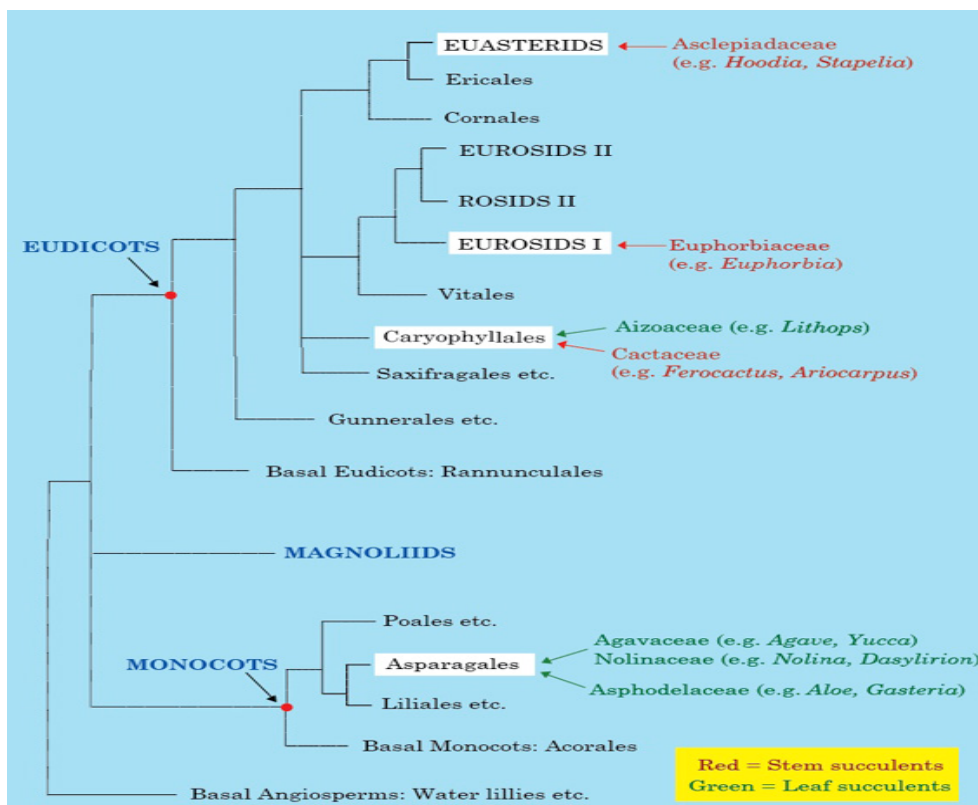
EUASTERIDS
Asclepiadaceae (e.g. *Hoodia, Stapelia*)
Ericales
Cornales
EUROSIDS II
ROSIDS II
EUROSIDS I
Euphorbiaceae (e.g. *Euphorbia*)
EUDICOTS
Vitales
Caryophyllales
Aizoaceae (e.g. *Lithops*)
Cactaceae (e.g. *Ferocactus, Ariocarpus*)
Saxifragales etc.
Gunnerales etc.
Basal Eudicots: Rannunculales
MAGNOLIIDS
Poales etc.
Agavaceae (e.g. *Agave, Yucca*)
Nolinaceae (e.g. *Nolina, Dasylirion*)
MONOCOTS
Asparagales
Asphodelaceae (e.g. *Aloe, Gasteria*)
Liliales etc.
Basal Monocots: Acorales
Red = Stem succulents
Green = Leaf succulents
Basal Angiosperms: Water lillies etc.